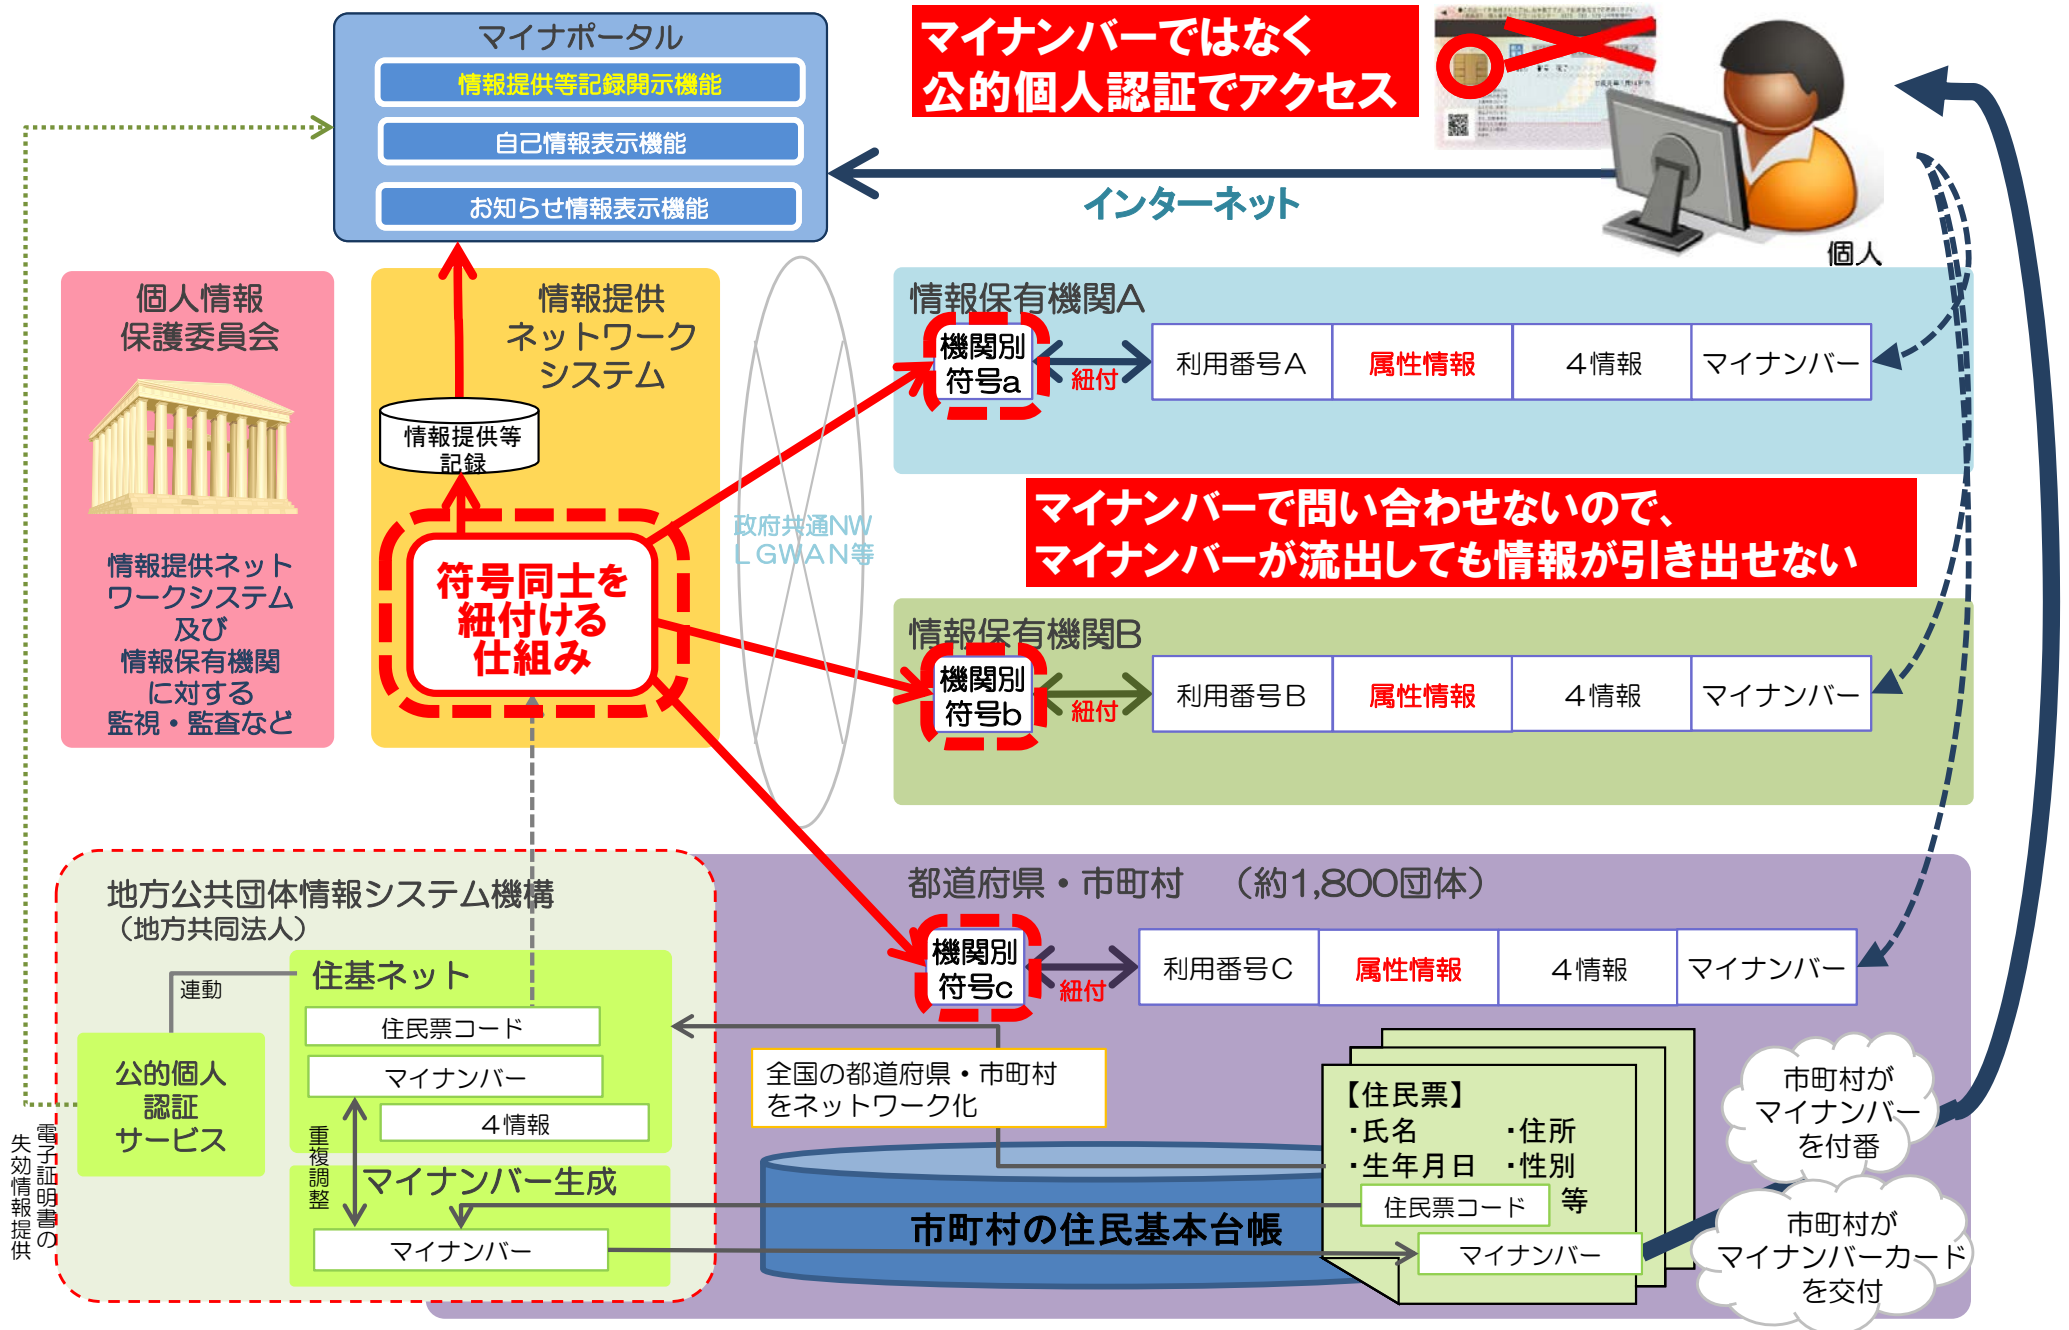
マイナポータル
情報提供等記録開示機能
自己情報表示機能
お知らせ情報表示機能

マイナンバーではなく
公的個人認証でアクセス

インターネット

個人

個人情報
保護委員会

情報提供ネットワークシステム
及び
情報保有機関
に対する
監視・監査など

情報提供
ネットワーク
システム

情報提供等
記録

符号同士を
紐付ける
仕組み

政府共通NW
LGWAN等

情報保有機関A
機関別
符号a
紐付
| 利用番号A | 属性情報 | 4情報 | マイナンバー |
|---|---|---|---|

マイナンバーで問い合わせないので、
マイナンバーが流出しても情報が引き出せない

情報保有機関B
機関別
符号b
紐付
| 利用番号B | 属性情報 | 4情報 | マイナンバー |
|---|---|---|---|

都道府県・市町村 （約1,800団体）
機関別
符号c
紐付
| 利用番号C | 属性情報 | 4情報 | マイナンバー |
|---|---|---|---|

地方公共団体情報システム機構
（地方共同法人）
連動
住基ネット
住民票コード
マイナンバー
4情報
公的個人
認証
サービス
重複調整
マイナンバー生成
マイナンバー
電子証明書の
失効情報提供

全国の都道府県・市町村
をネットワーク化

市町村の住民基本台帳

【住民票】
・氏名 ・住所
・生年月日 ・性別
住民票コード 等
マイナンバー

市町村が
マイナンバー
を付番

市町村が
マイナンバーカード
を交付